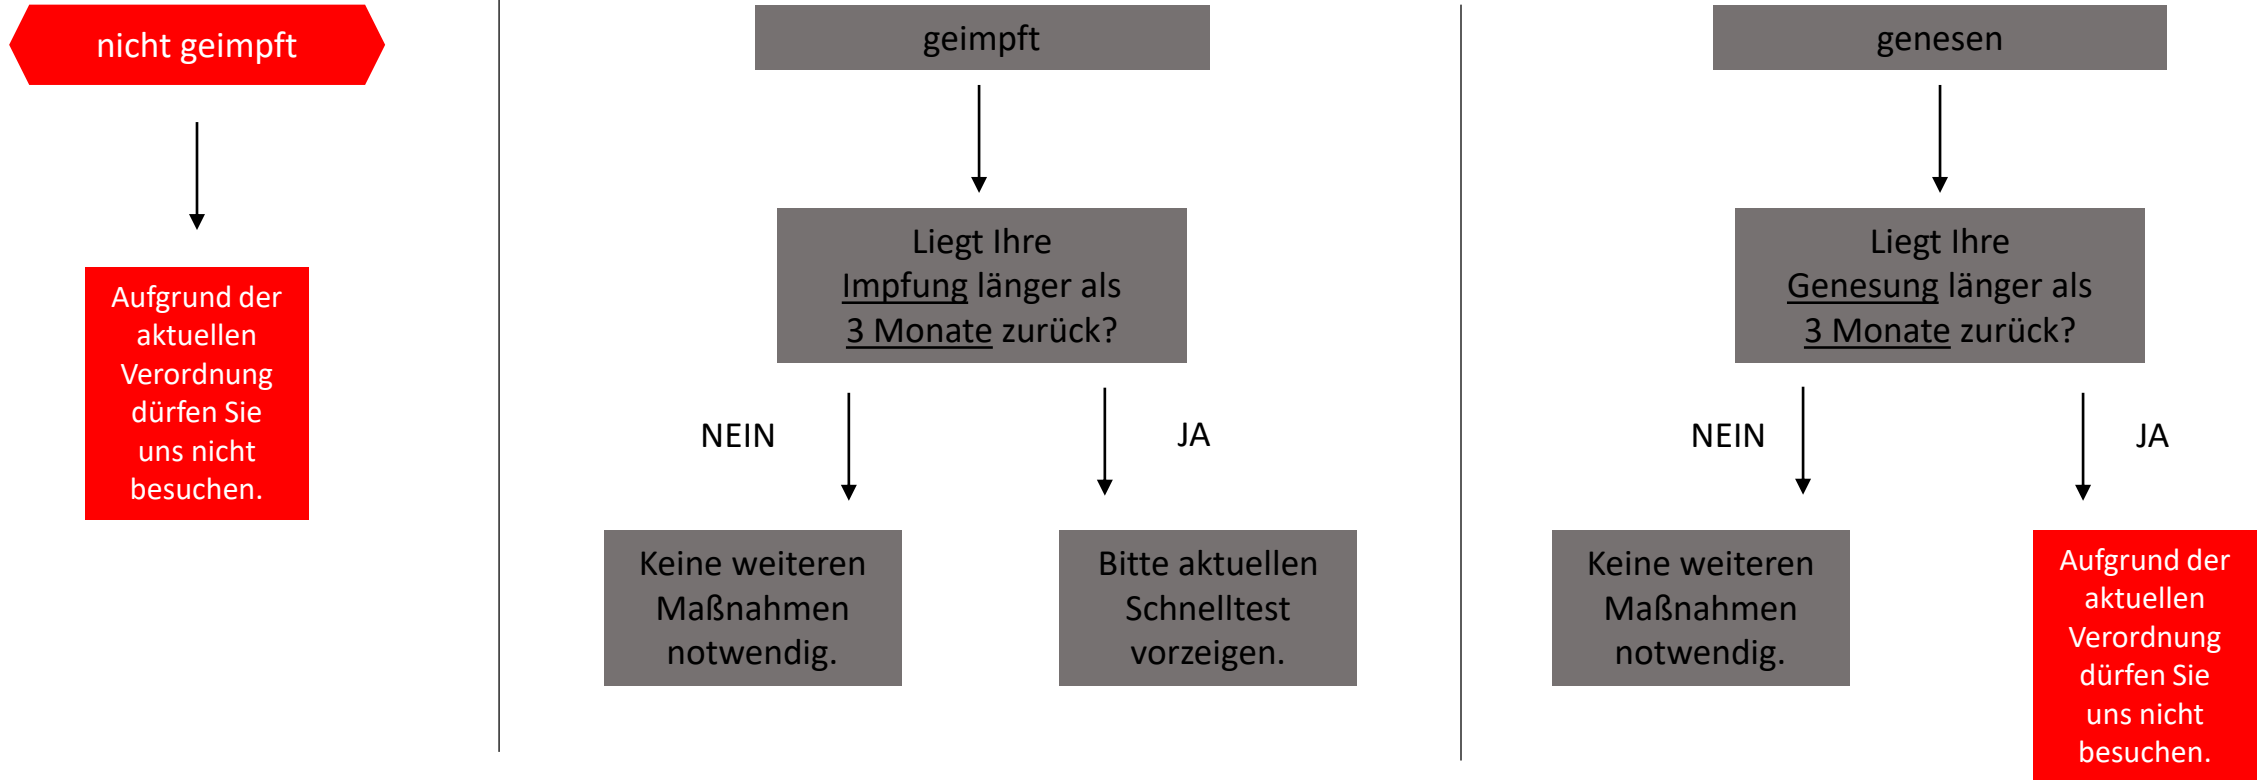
nicht geimpft

Aufgrund der aktuellen Verordnung dürfen Sie uns nicht besuchen.

geimpft

Liegt Ihre Impfung länger als 3 Monate zurück?

NEIN

JA

Keine weiteren Maßnahmen notwendig.

Bitte aktuellen Schnelltest vorzeigen.

genesen

Liegt Ihre Genesung länger als 3 Monate zurück?

NEIN

JA

Keine weiteren Maßnahmen notwendig.

Aufgrund der aktuellen Verordnung dürfen Sie uns nicht besuchen.